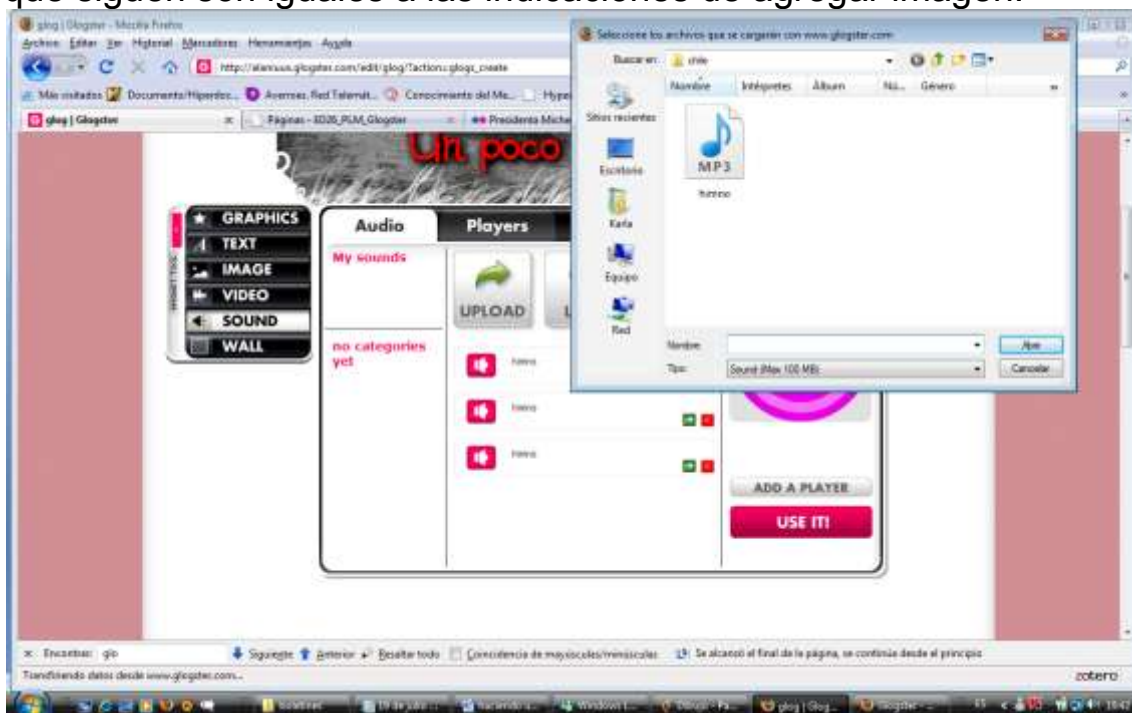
que siguen son iguales a las indicaciones de agregar imagen.

glog | Glogster - Mozilla Firefox
Archivo Editar Ver Historial Marcadores Herramientas Ayuda
http://alenssun.glogster.com/edit/glog/?action=glogs_create
Más visitados Documento/Hiperdoc... Avenue. Red Telemát... Conocimiento del Me... Hype
glog | Glogster Páginas - 8D26_PLM_Glogster Presidenta Miche
Un poco
GRAPHICS
TEXT
IMAGE
VIDEO
SOUND
WALL
Audio
Players
My sounds
UPLOAD
no categories yet
himno
himno
himno
ADD A PLAYER
USE IT!
Seleccione los archivos que se cargarán con www.glogster.com
Buscar en: chile
Nombre Intérpretes Álbum Nú... Género
Sitios recientes
Escritorio
Karla
Equipo
Red
MP3
himno
Nombre:
Tipo: Sound (Max 100 MB)
Abrir
Cancelar
Encontrar: glo Siguiente Anterior Resaltar todo Coincidencia de mayúsculas/minúsculas Se alcanzó el final de la página, se continúa desde el principio
Transfiriendo datos desde www.glogster.com...
zotero